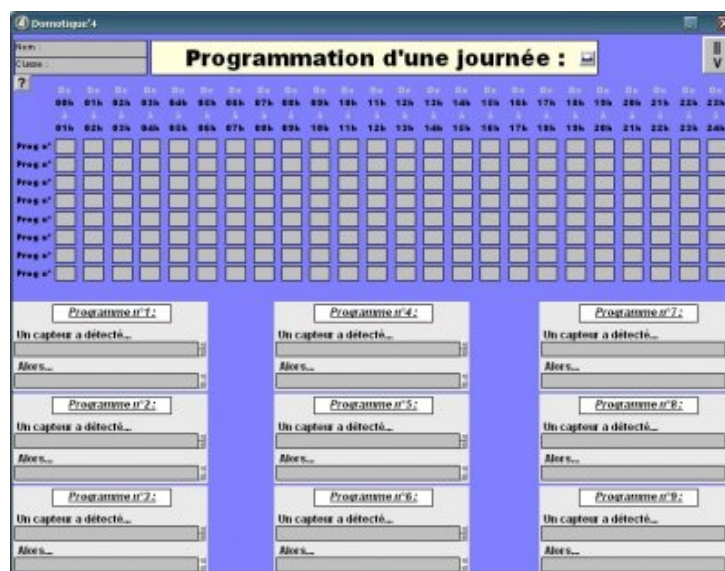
Domotique'4

Nom :
Classe :

?

Programmation d'une journée :

De 00h à 01h
De 01h à 02h
De 02h à 03h
De 03h à 04h
De 04h à 05h
De 05h à 06h
De 06h à 07h
De 07h à 08h
De 08h à 09h
De 09h à 10h
De 10h à 11h
De 11h à 12h
De 12h à 13h
De 13h à 14h
De 14h à 15h
De 15h à 16h
De 16h à 17h
De 17h à 18h
De 18h à 19h
De 19h à 20h
De 20h à 21h
De 21h à 22h
De 22h à 23h
De 23h à 24h

Prog n°
Prog n°
Prog n°
Prog n°
Prog n°
Prog n°
Prog n°
Prog n°

Programme n°1 :
Un capteur a détecté...
Alors...

Programme n°2 :
Un capteur a détecté...
Alors...

Programme n°3 :
Un capteur a détecté...
Alors...

Programme n°4 :
Un capteur a détecté...
Alors...

Programme n°5 :
Un capteur a détecté...
Alors...

Programme n°6 :
Un capteur a détecté...
Alors...

Programme n°7 :
Un capteur a détecté...
Alors...

Programme n°8 :
Un capteur a détecté...
Alors...

Programme n°9 :
Un capteur a détecté...
Alors...